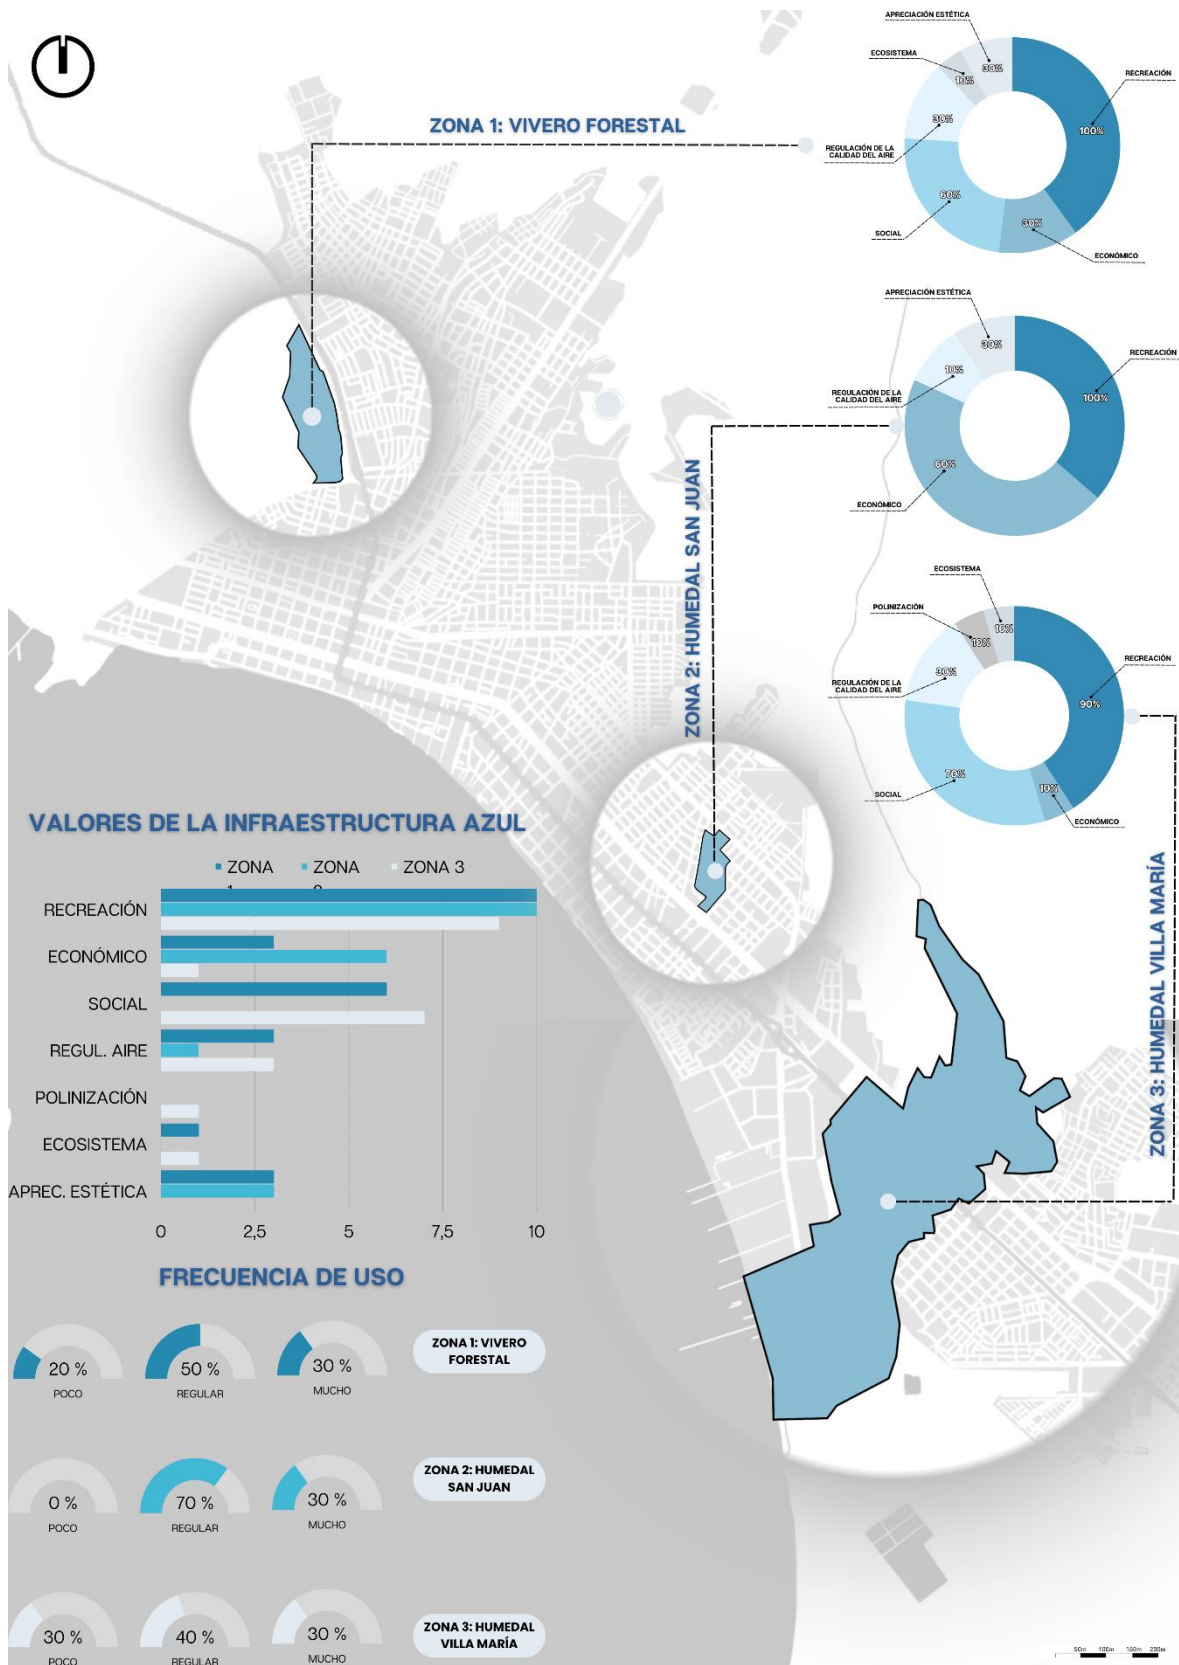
ZONA 1: VIVERO FORESTAL

APRECIACIÓN ESTÉTICA
ECOSISTEMA
30%
10%
RECREACIÓN
30%
100%
REGULACIÓN DE LA CALIDAD DEL AIRE
60%
30%
SOCIAL
ECONÓMICO

APRECIACIÓN ESTÉTICA
30%
RECREACIÓN
10%
REGULACIÓN DE LA CALIDAD DEL AIRE
100%
60%
ECONÓMICO

ZONA 2: HUMEDAL SAN JUAN

ECOSISTEMA
POLINIZACIÓN
10%
10%
RECREACIÓN
REGULACIÓN DE LA CALIDAD DEL AIRE
30%
90%
70%
SOCIAL
10%
ECONÓMICO

ZONA 3: HUMEDAL VILLA MARÍA

VALORES DE LA INFRAESTRUCTURA AZUL

ZONA 1 ZONA 2 ZONA 3

| | |
|---|---|
| RECREACIÓN | |
| ECONÓMICO | |
| SOCIAL | |
| REGUL. AIRE | |
| POLINIZACIÓN | |
| ECOSISTEMA | |
| APREC. ESTÉTICA | |

0 2,5 5 7,5 10

FRECUENCIA DE USO

20 % POCO
50 % REGULAR
30 % MUCHO
ZONA 1: VIVERO FORESTAL

0 % POCO
70 % REGULAR
30 % MUCHO
ZONA 2: HUMEDAL SAN JUAN

30 % POCO
40 % REGULAR
30 % MUCHO
ZONA 3: HUMEDAL VILLA MARÍA

50m 100m 150m 200m